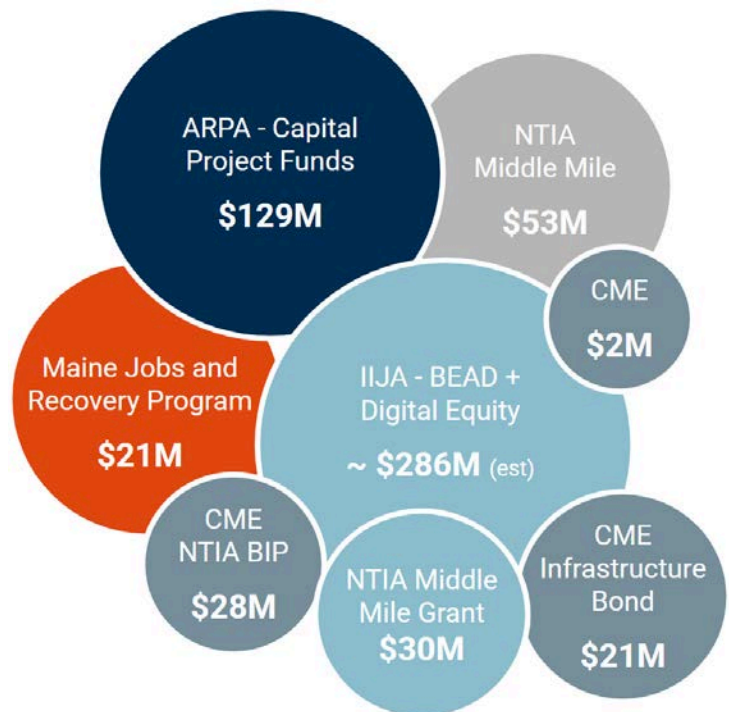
ARPA - Capital Project Funds

$129M

NTIA Middle Mile

$53M

CME

$2M

Maine Jobs and Recovery Program

$21M

IIJA - BEAD + Digital Equity

~ $286M (est)

CME NTIA BIP

$28M

NTIA Middle Mile Grant

$30M

CME Infrastructure Bond

$21M